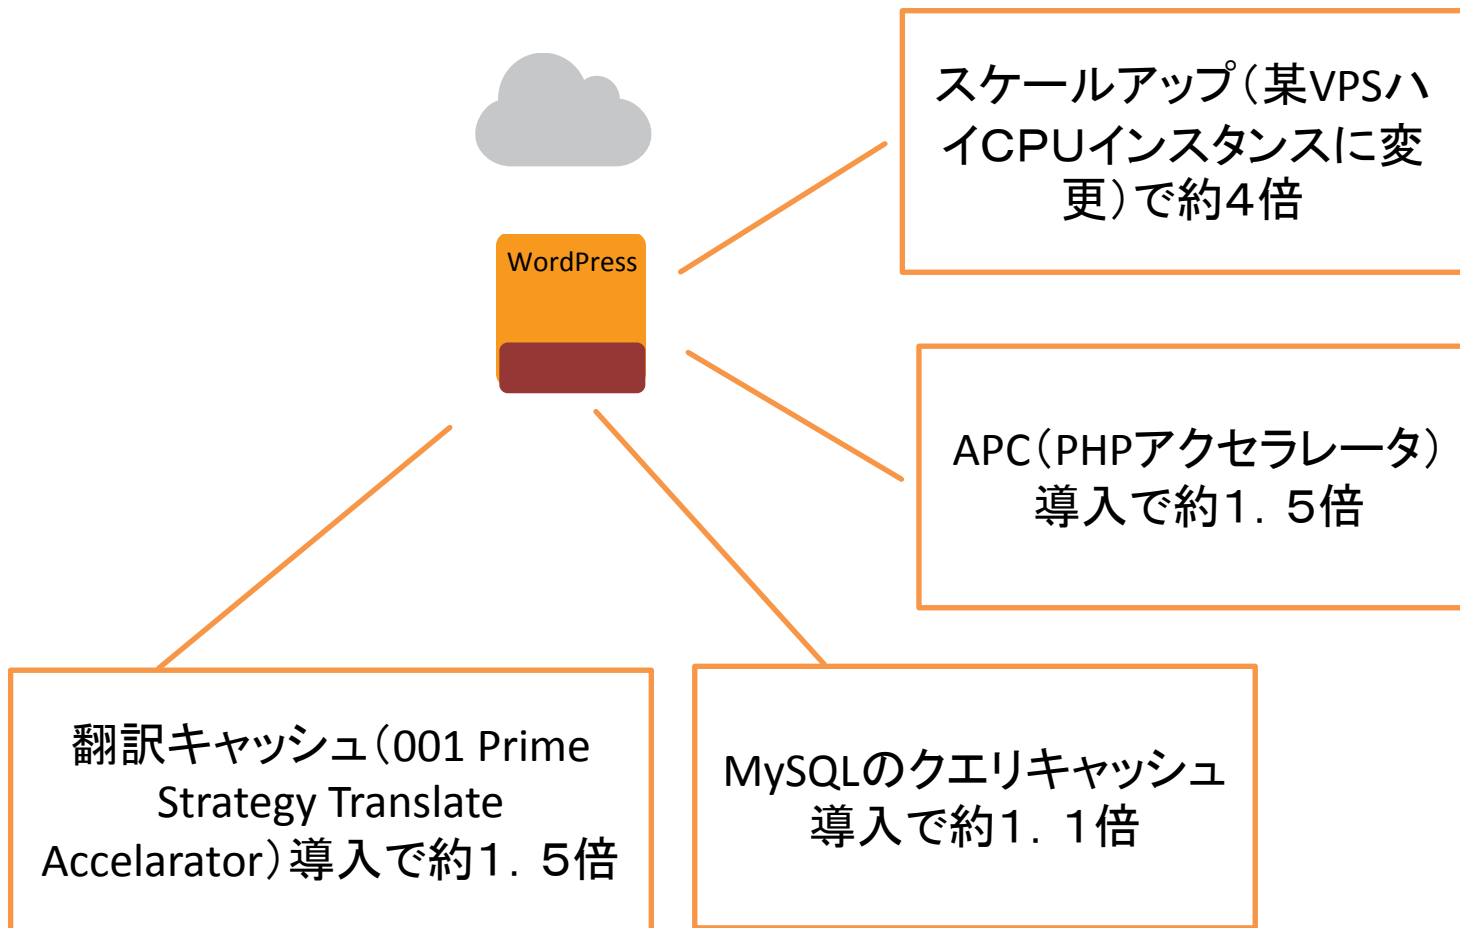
WordPress

スケールアップ（某VPSハイCPUインスタンスに変更）で約4倍

APC（PHPアクセラレータ）導入で約1．5倍

翻訳キャッシュ（001 Prime Strategy Translate Accelarator）導入で約1．5倍

MySQLのクエリキャッシュ導入で約1．1倍